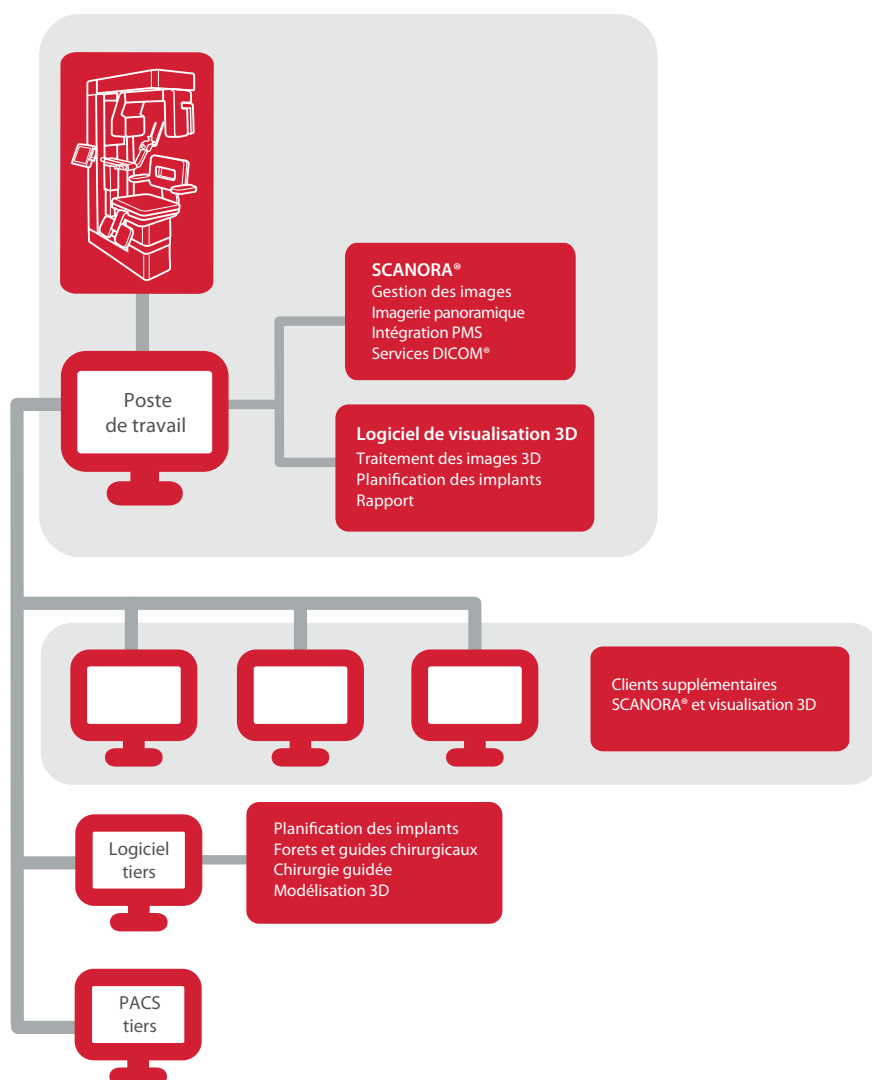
SCANORA®
Gestion des images
Imagerie panoramique
Intégration PMS
Services DICOM®

Poste de travail

Logiciel de visualisation 3D
Traitement des images 3D
Planification des implants
Rapport

Clients supplémentaires
SCANORA® et visualisation 3D

Logiciel tiers

Planification des implants
Forets et guides chirurgicaux
Chirurgie guidée
Modélisation 3D

PACS tiers